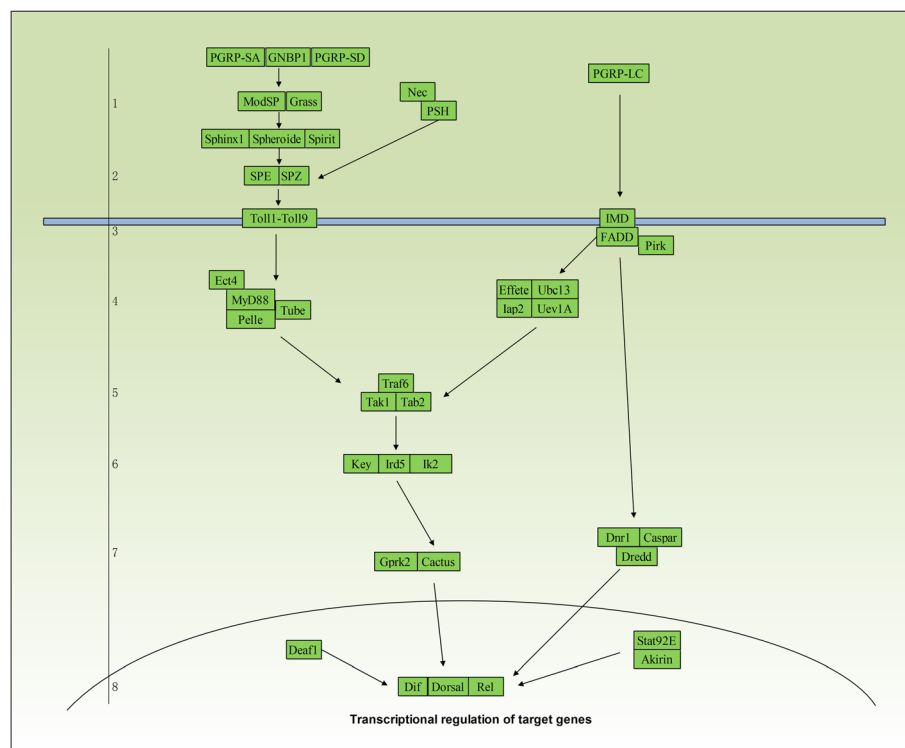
PGRP-SA GNBP1 PGRP-SD

1

ModSP Grass

Nec

PSH

PGRP-LC

Sphinx1 Spheroide Spirit

2

SPE SPZ

Toll1-Toll9

IMD

3

FADD

Pirk

Ect4

4

MyD88

Tube

Pelle

Effete Ubc13

Iap2 Uev1A

Traf6

5

Tak1 Tab2

6

Key Ird5 Ik2

Dnr1 Caspar

7

Dredd

Gprk2 Cactus

Deaf1

Stat92E

Akirin

8

Dif Dorsal Rel

Transcriptional regulation of target genes